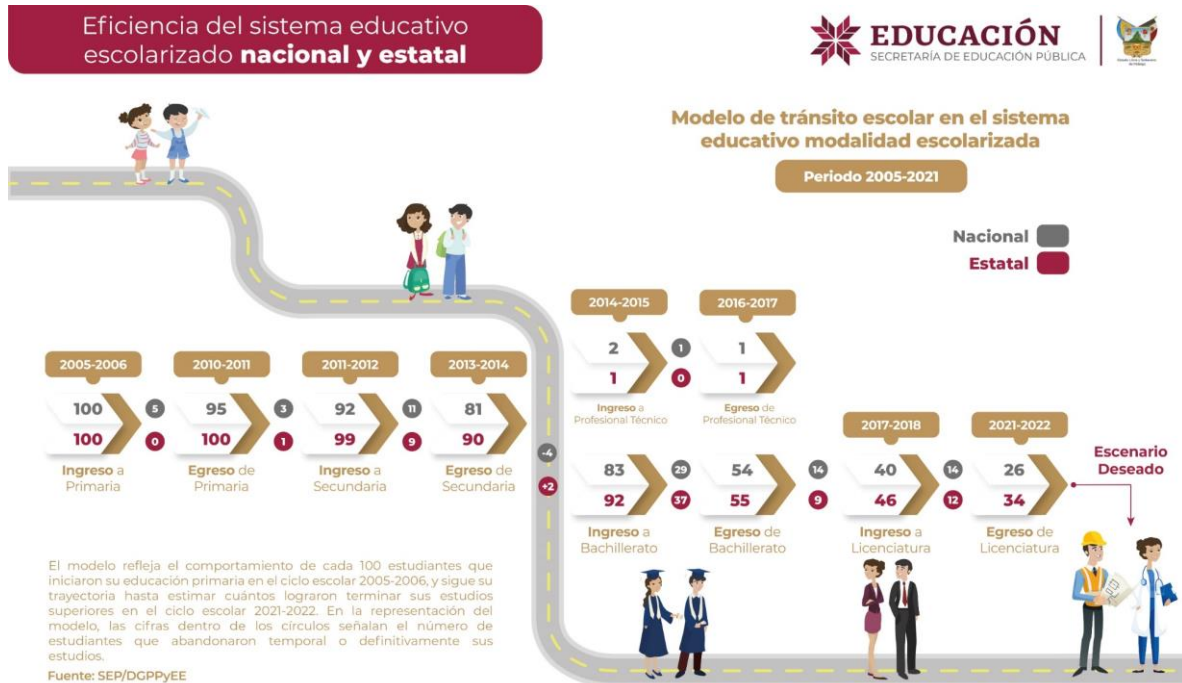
Eficiencia del sistema educativo escolarizado **nacional y estatal**

EDUCACIÓN
SECRETARÍA DE EDUCACIÓN PÚBLICA

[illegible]

Modelo de tránsito escolar en el sistema educativo modalidad escolarizada

Periodo 2005-2021

Nacional
Estatal

2005-2006
100
100
Ingreso a Primaria
5
0

2010-2011
95
100
Egreso de Primaria
3
1

2011-2012
92
99
Ingreso a Secundaria
11
9

2013-2014
81
90
Egreso de Secundaria

-4
+2

2014-2015
2
1
Ingreso a Profesional Técnico
1
0

2016-2017
1
1
Egreso de Profesional Técnico

83
92
Ingreso a Bachillerato
29
37

54
55
Egreso de Bachillerato
14
9

2017-2018
40
46
Ingreso a Licenciatura
14
12

2021-2022
26
34
Egreso de Licenciatura

Escenario Deseado

El modelo refleja el comportamiento de cada 100 estudiantes que iniciaron su educación primaria en el ciclo escolar 2005-2006, y sigue su trayectoria hasta estimar cuántos lograron terminar sus estudios superiores en el ciclo escolar 2021-2022. En la representación del modelo, las cifras dentro de los círculos señalan el número de estudiantes que abandonaron temporal o definitivamente sus estudios.

Fuente: SEP/DGPPyEE